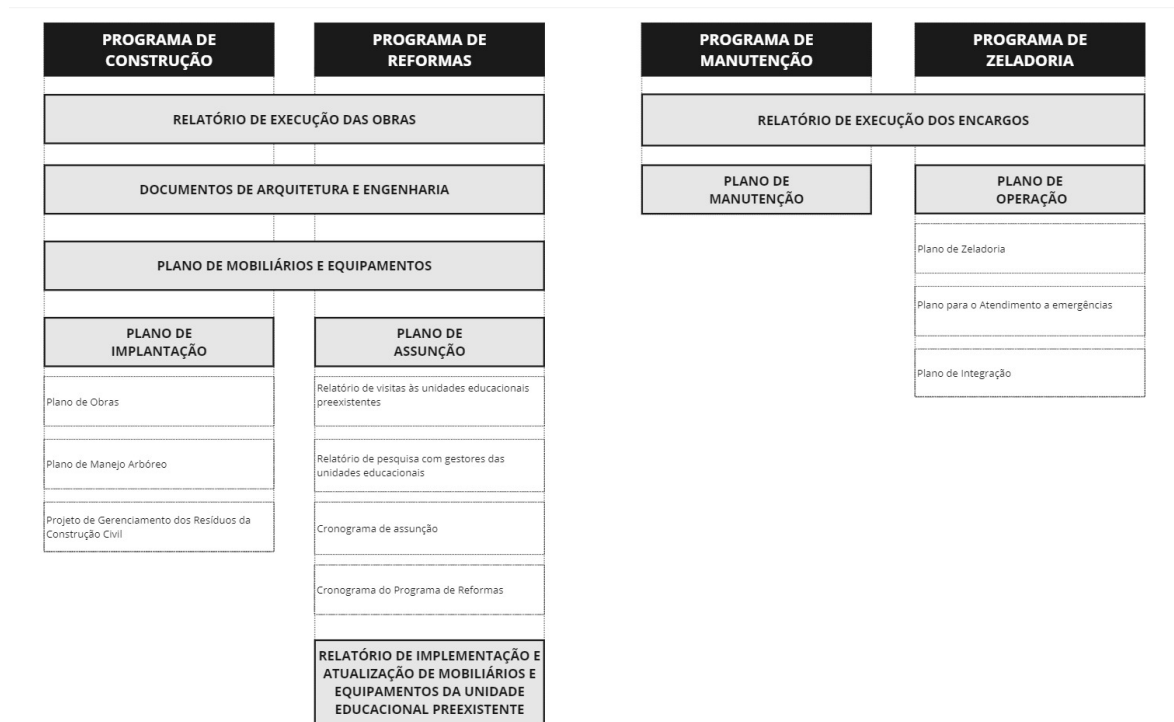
PROGRAMA DE CONSTRUÇÃO

PROGRAMA DE REFORMAS

RELATÓRIO DE EXECUÇÃO DAS OBRAS

DOCUMENTOS DE ARQUITETURA E ENGENHARIA

PLANO DE MOBILIÁRIOS E EQUIPAMENTOS

PLANO DE IMPLANTAÇÃO

Plano de Obras

Plano de Manejo Arbóreo

Projeto de Gerenciamento dos Resíduos da Construção Civil

PLANO DE ASSUNÇÃO

Relatório de visitas às unidades educacionais preexistentes

Relatório de pesquisa com gestores das unidades educacionais

Cronograma de assunção

Cronograma do Programa de Reformas

RELATÓRIO DE IMPLEMENTAÇÃO E ATUALIZAÇÃO DE MOBILIÁRIOS E EQUIPAMENTOS DA UNIDADE EDUCACIONAL PREEXISTENTE

PROGRAMA DE MANUTENÇÃO

PROGRAMA DE ZELADORIA

RELATÓRIO DE EXECUÇÃO DOS ENCARGOS

PLANO DE MANUTENÇÃO

PLANO DE OPERAÇÃO

Plano de Zeladoria

Plano para o Atendimento a emergências

Plano de Integração